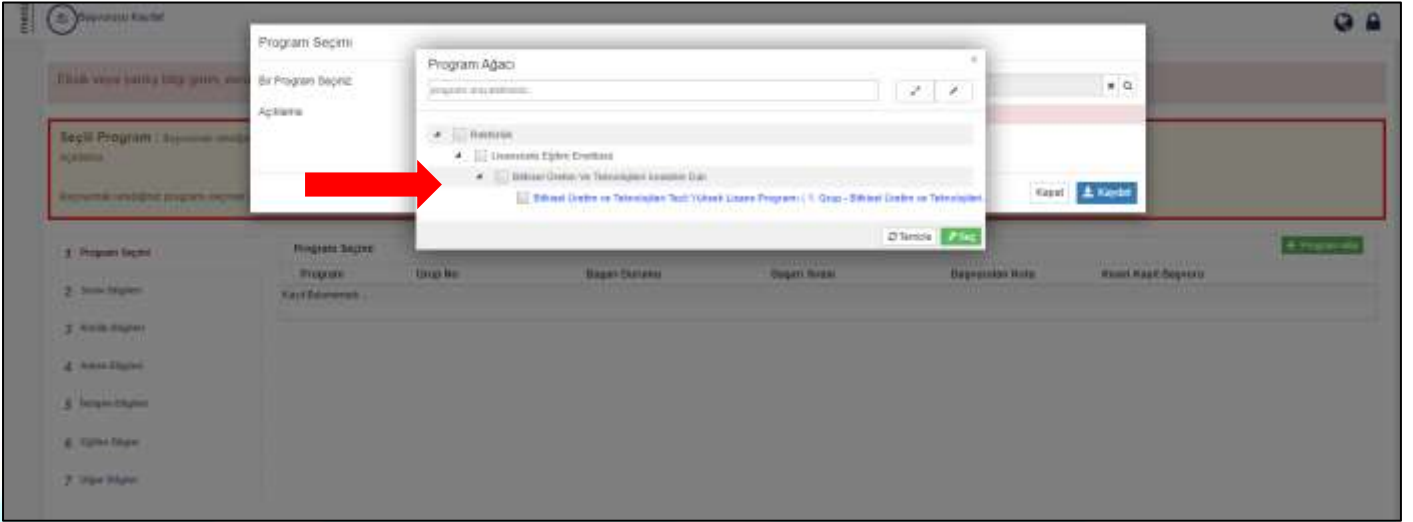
Başvurusu Kaydet

Eksik veya yanlış bilgi girimi, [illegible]

Seçili Program : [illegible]

Açıklama

Başvurmak istediğiniz programı seçmek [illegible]

1 Program Seçimi
2 Sınav Bilgileri
3 Kimlik Bilgileri
4 Adres Bilgileri
5 İletişim Bilgileri
6 Eğitim Bilgileri
7 Diğer Bilgiler

Programlı Seçimi

| Program | Grup No | Başarı Durumu | Başarı Sırası | Değerlendirme Notu | Kesin Kayıt Başvuru |
|---|---|---|---|---|---|
| Kayıt Bulunamadı | | | | | |

Program ekle

Program Seçimi

Bir Program Seçiniz

Açıklama

Kapat | Kaydet

Program Ağacı

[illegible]

Enstitüler
Lisansüstü Eğitim Enstitüsü
Bitkisel Üretim Ve Teknolojileri Anabilim Dalı
Bitkisel Üretim ve Teknolojileri Tezli Yüksek Lisans Programı ( 1. Grup - Bitkisel Üretim ve Teknolojileri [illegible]

Temizle | Seç